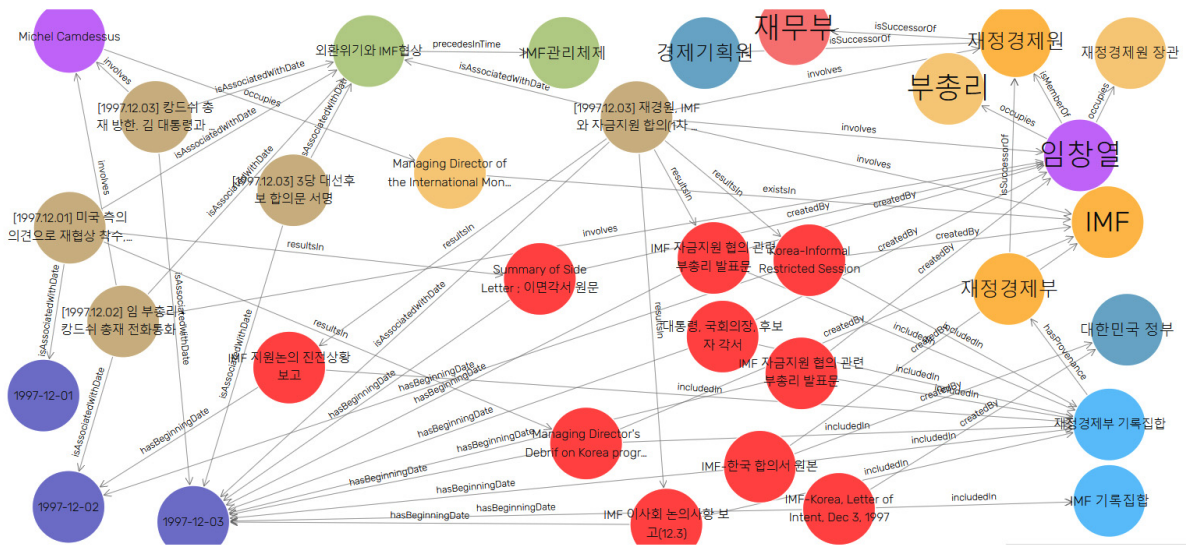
Michel Camdessus

외환위기와 IMF협상

precedesInTime

IMF관리체제

경제기획원

재무부

isSuccessorOf

isSuccessorOf

재정경제원

재정경제원 장관

involves

[1997.12.03] 캉드쉬 총재 방한, 김 대통령과

isAssociatedWithDate

occupies

isAssociatedWithDate

isAssociatedWithDate

involves

[1997.12.03] 재경원, IMF와 자금지원 합의(1차 ...

부총리

isMemberOf

occupies

occupies

involves

involves

임창열

isSuccessorOf

[1997.12.03] 3당 대선후보 합의문 서명

isAssociatedWithDate

Managing Director of the International Mon...

resultsIn

resultsIn

existsIn

IMF

involves

[1997.12.01] 미국 측의 의견으로 재협상 착수,...

createdBy

createdBy

resultsIn

resultsIn

involves

IMF 자금지원 협의 관련 부총리 발표문

Korea-Informal Restricted Session

createdBy

createdBy

createdBy

Summary of Side Letter ; 이면각서 원문

재정경제부

isAssociatedWithDate

[1997.12.02] 임 부총리, 캉드쉬 총재 전화통화

isAssociatedWithDate

isAssociatedWithDate

resultsIn

isAssociatedWithDate

대통령, 국회의장, 후보자 각서

createdBy

includedIn

includedIn

hasProvenance

대한민국 정부

IMF 자원논의 진전상황 보고

IMF 자금지원 협의 관련 부총리 발표문

1997-12-01

hasBeginningDate

hasBeginningDate

includedIn

includedIn

createdBy

includedIn

hasBeginningDate

hasBeginningDate

createdBy

재정경제부 기록집합

hasBeginningDate

Managing Director's Debrif on Korea progr...

includedIn

includedIn

hasBeginningDate

hasBeginningDate

IMF-한국 합의서 원본

includedIn

1997-12-02

hasBeginningDate

IMF-Korea, Letter of Intent, Dec 3, 1997

includedIn

IMF 기록집합

1997-12-03

hasBeginningDate

hasBeginningDate

IMF 이사회 논의사항 보고(12.3)